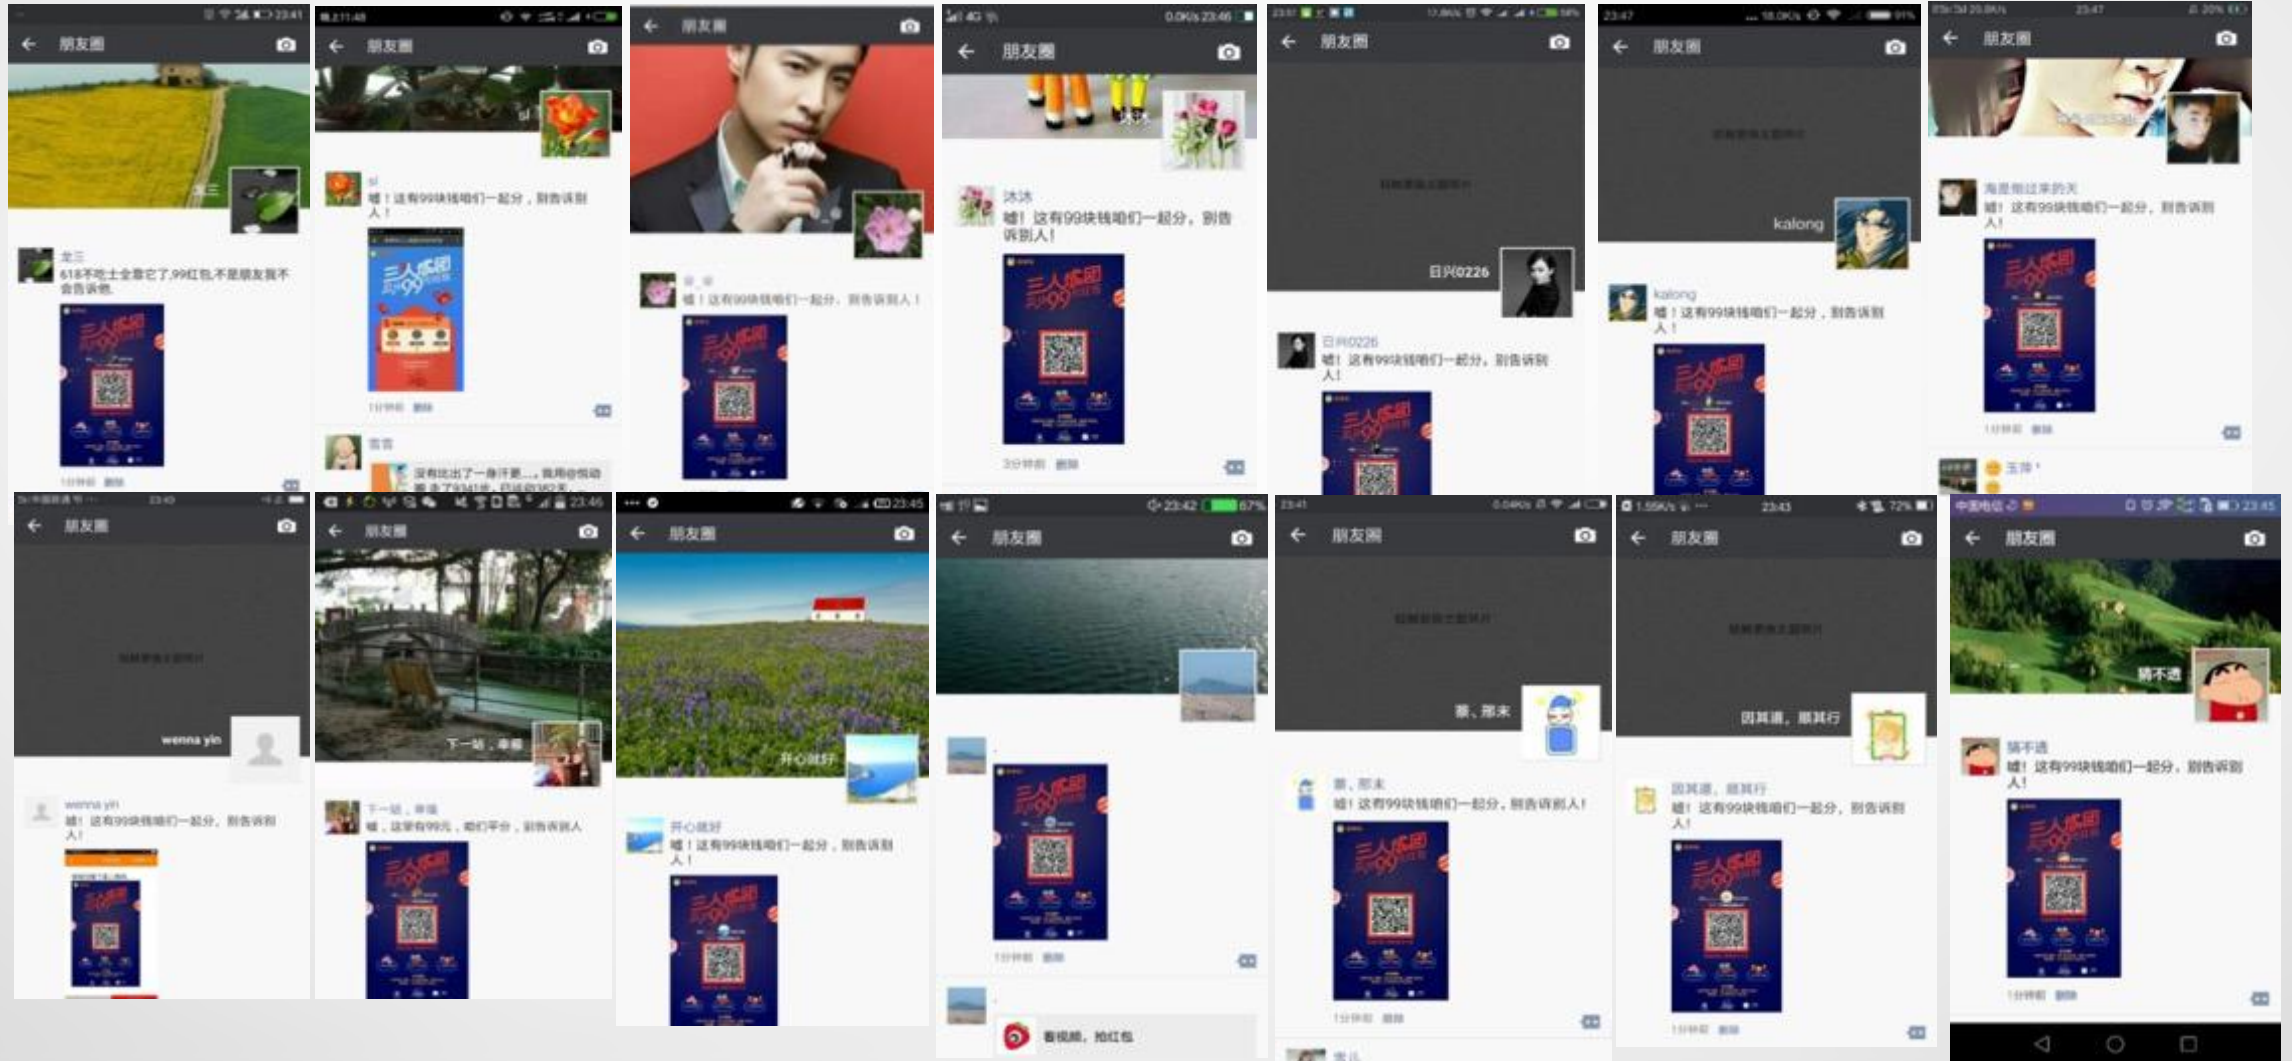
朋友圈

龙三

618不吃土全靠它了,99红包,不是朋友我不会告诉他.

三人成团

1分钟前 删除

朋友圈

si

嘘！这有99块钱咱们一起分，别告诉别人！

1分钟前 删除

雪雪

没有比出了一身汗更...

朋友圈

嘘！这有99块钱咱们一起分，别告诉别人！

朋友圈

沐沐

嘘！这有99块钱咱们一起分，别告诉别人！

3分钟前 删除

朋友圈

日兴0226

日兴0226

嘘！这有99块钱咱们一起分，别告诉别人！

朋友圈

kalong

kalong

嘘！这有99块钱咱们一起分，别告诉别人！

朋友圈

海是倒过来的天

嘘！这有99块钱咱们一起分，别告诉别人！

1分钟前 删除

玉涛

朋友圈

wenna yin

wenna yin

嘘！这有99块钱咱们一起分，别告诉别人！

朋友圈

下一站，幸福

下一站，幸福

嘘，这里有99元，咱们平分，别告诉别人

朋友圈

开心就好

开心就好

嘘！这有99块钱咱们一起分，别告诉别人！

朋友圈

1分钟前 删除

看视频，抢红包

朋友圈

嘘！这有99块钱咱们一起分，别告诉别人！

1分钟前 删除

朋友圈

因其道，顺其行

因其道，顺其行

嘘！这有99块钱咱们一起分，别告诉别人！

1分钟前 删除

朋友圈

猜不透

猜不透

嘘！这有99块钱咱们一起分，别告诉别人！

1分钟前 删除